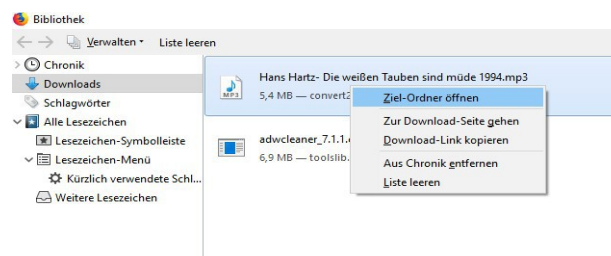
Bibliothek

Verwalten ▾ Liste leeren

Chronik
Downloads
Schlagwörter
Alle Lesezeichen
Lesezeichen-Symbolleiste
Lesezeichen-Menü
Kürzlich verwendete Schl...
Weitere Lesezeichen

MP3
Hans Hartz- Die weißen Tauben sind müde 1994.mp3
5,4 MB — convert2

adwcleaner_7.1.1.
6,9 MB — toolslib.

Ziel-Ordner öffnen
Zur Download-Seite gehen
Download-Link kopieren
Aus Chronik entfernen
Liste leeren